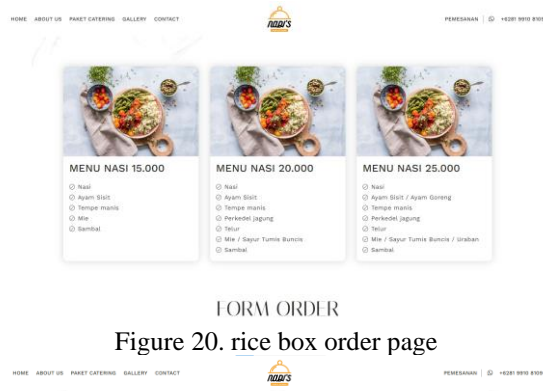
HOME ABOUT US PAKET CATERING GALLERY CONTACT

nabi's

PEMESANAN | +6281 9910 8101

MENU NASI 15.000

Nasi
Ayam Sisit
Tempe manis
Mie
Sambal

MENU NASI 20.000

Nasi
Ayam Sisit
Tempe manis
Perkedel jagung
Telur
Mie / Sayur Tumis Buncis
Sambal

MENU NASI 25.000

Nasi
Ayam Sisit / Ayam Goreng
Tempe manis
Perkedel jagung
Telur
Mie / Sayur Tumis Buncis / Uraban
Sambal

FORM ORDER

Figure 20. rice box order page

HOME ABOUT US PAKET CATERING GALLERY CONTACT

nabi's

PEMESANAN | +6281 9910 8101